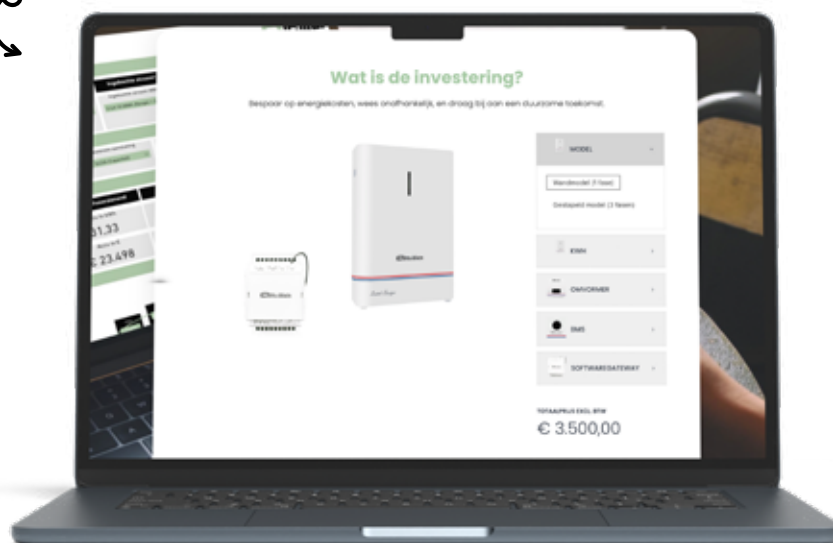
Wat is de investering?

Bespaar op energiekosten, wees onafhankelijk, en draag bij aan een duurzame toekomst.

MODEL

Wandmodel (1 fase)

Designed model (3 fasen)

KWH

OMVORMER

EMS

SOFTWAREGATEWAY

TOTAALPRIJS EXCL. BTW

€ 3.500,00

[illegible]1,33

€ 23.498